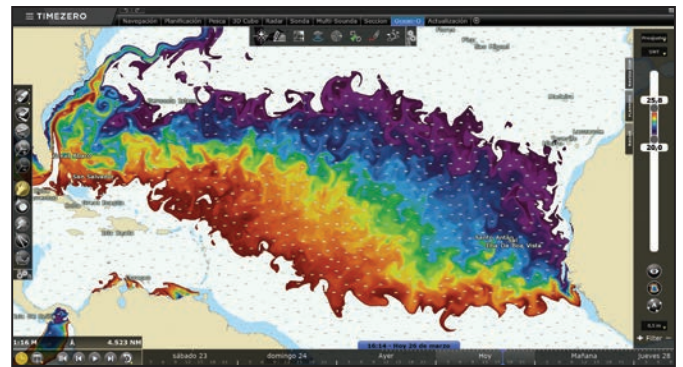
TIMEZERO
Navegación | Planificación | Pesca | 3D Cubo | Radar | Sonda | Multi-Sounda | Sección | Ocean-O | Actualización

25,8
20,0

Filter

1:16 M
4.523 NM

16:14 - Hoy 26 de marzo

sábado 23
domingo 24
Ayer
Hoy
Mañana
jueves 28

Santo Antão
Cidade de Boa Vista
Porto Santo
Las Palmas
San Salvador
Nassau
Miami
Ponta Delgada
Lisboa
Santo Domingo
Gran Canaria
La Habana
Porto Santo
Mauritania
Ilhas do Miguel
Lanzarote
Oceanographic
Meteo
Simbolismo
Mapas
Madeira
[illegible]